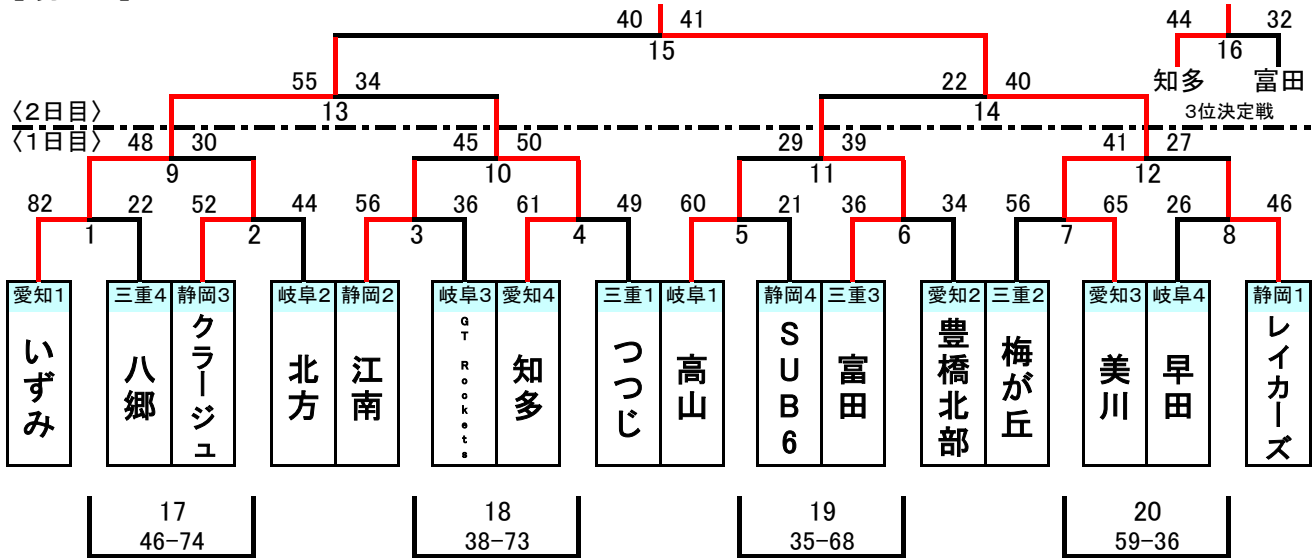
40 41
15
44 32
16
知多 富田
3位決定戦
55 34
13
22 40
14
〈2日目〉
〈1日目〉
48 30
9
45 50
10
29 39
11
41 27
12
82 22
1
52 44
2
56 36
3
61 49
4
60 21
5
36 34
6
56 65
7
26 46
8

| 愛知1 | 三重4 | 静岡3 | 岐阜2 | 静岡2 | 岐阜3 | 愛知4 | 三重1 | 岐阜1 | 静岡4 | 三重3 | 愛知2 | 三重2 | 愛知3 | 岐阜4 | 静岡1 |
|---|---|---|---|---|---|---|---|---|---|---|---|---|---|---|---|
| いずみ | 八郷 | クラージュ | 北方 | 江南 | GT Rockets | 知多 | つつじ | 高山 | SUB6 | 富田 | 豊橋北部 | 梅が丘 | 美川 | 早田 | レイカーズ |

17
46-74

18
38-73

19
35-68

20
59-36